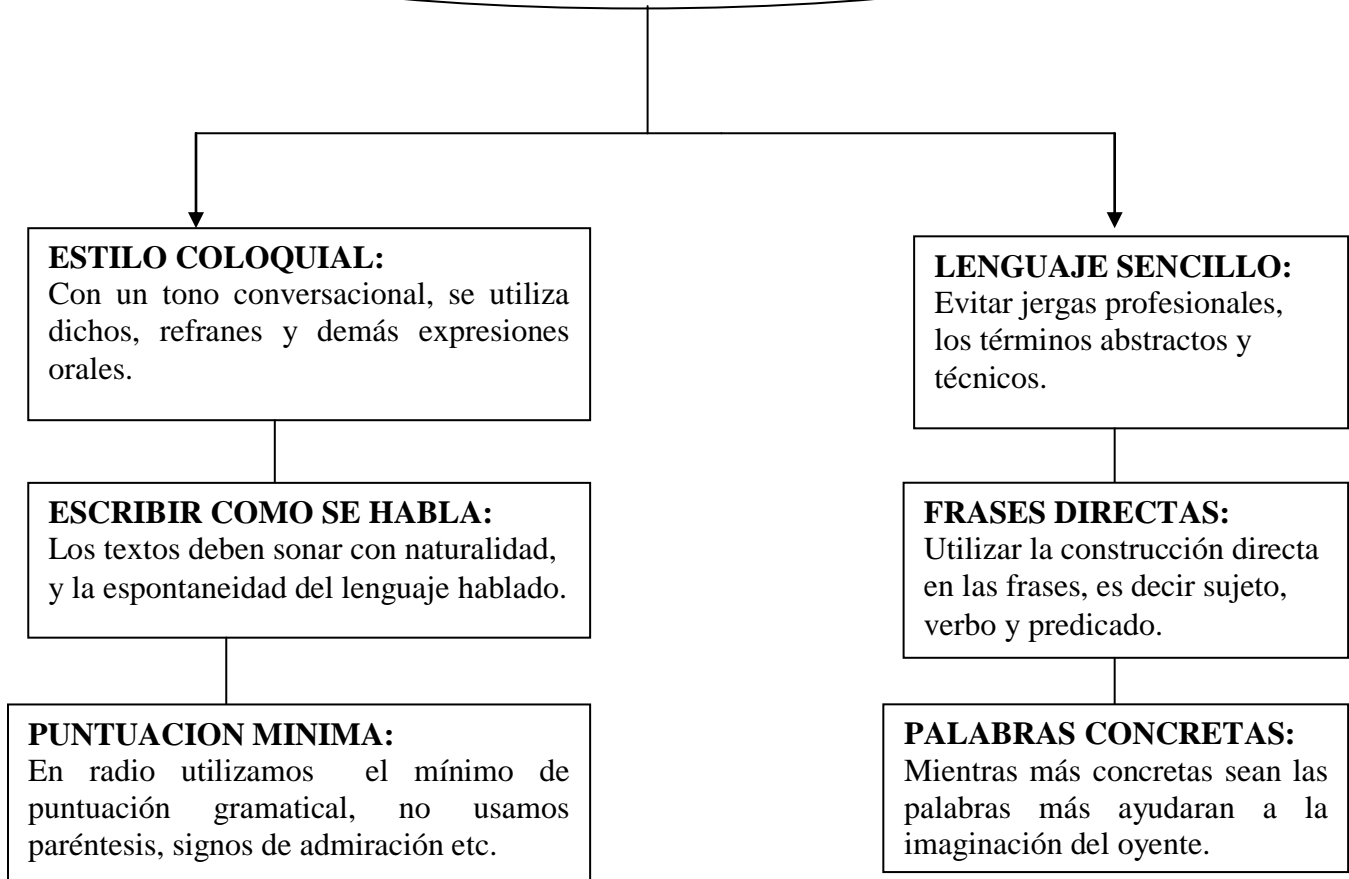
ESTILO COLOQUIAL:
Con un tono conversacional, se utiliza dichos, refranes y demás expresiones orales.

ESCRIBIR COMO SE HABLA:
Los textos deben sonar con naturalidad, y la espontaneidad del lenguaje hablado.

PUNTUACION MINIMA:
En radio utilizamos el mínimo de puntuación gramatical, no usamos paréntesis, signos de admiración etc.

LENGUAJE SENCILLO:
Evitar jergas profesionales, los términos abstractos y técnicos.

FRASES DIRECTAS:
Utilizar la construcción directa en las frases, es decir sujeto, verbo y predicado.

PALABRAS CONCRETAS:
Mientras más concretas sean las palabras más ayudaran a la imaginación del oyente.